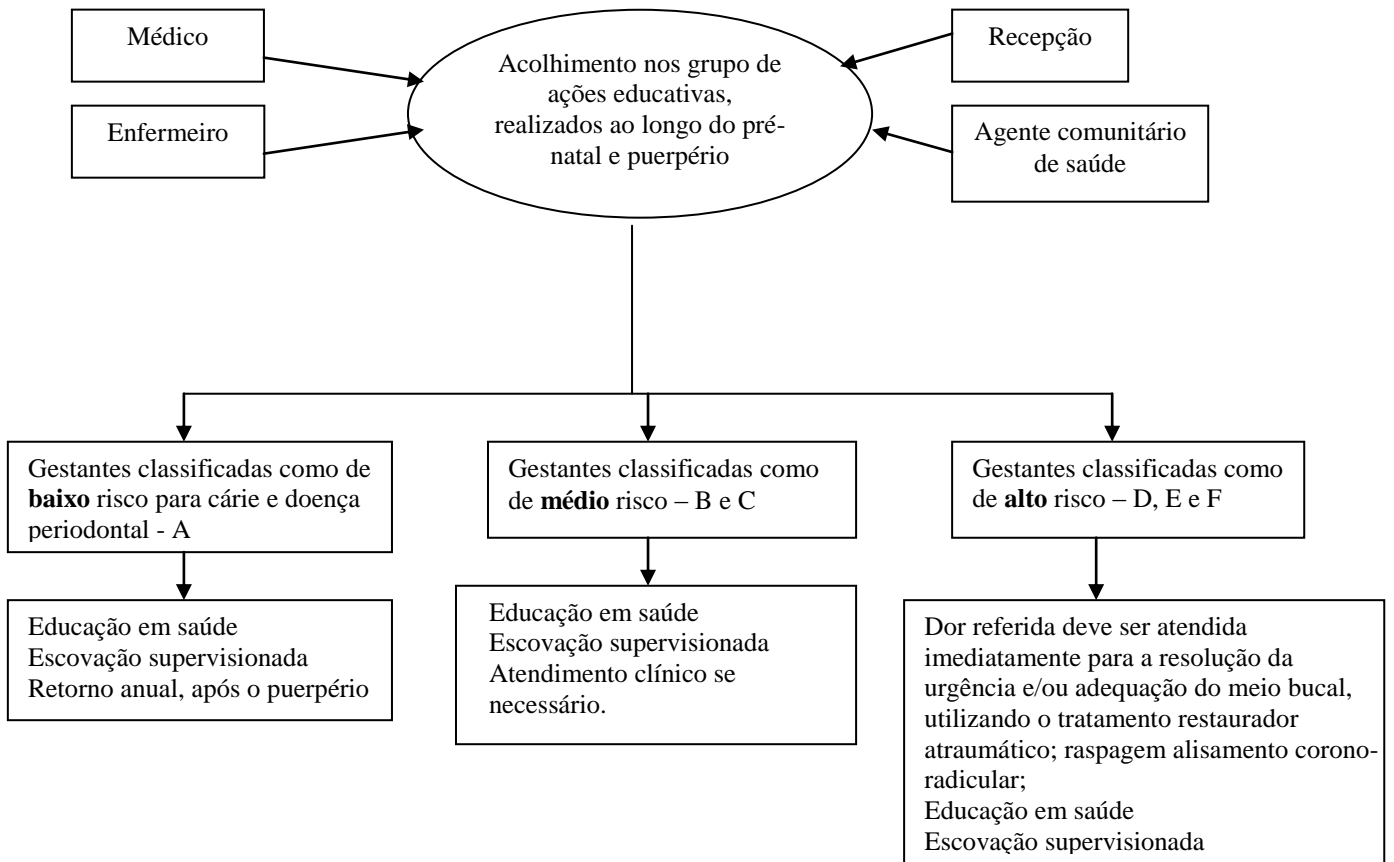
Médico

Enfermeiro

Acolhimento nos grupo de ações educativas, realizados ao longo do pré-natal e puerpério

Recepção

Agente comunitário de saúde

Gestantes classificadas como de **baixo** risco para cárie e doença periodontal - A

Gestantes classificadas como de **médio** risco – B e C

Gestantes classificadas como de **alto** risco – D, E e F

Educação em saúde
Escovação supervisionada
Retorno anual, após o puerpério

Educação em saúde
Escovação supervisionada
Atendimento clínico se necessário.

Dor referida deve ser atendida imediatamente para a resolução da urgência e/ou adequação do meio bucal, utilizando o tratamento restaurador atraumático; raspagem alisamento corono-radicular;
Educação em saúde
Escovação supervisionada